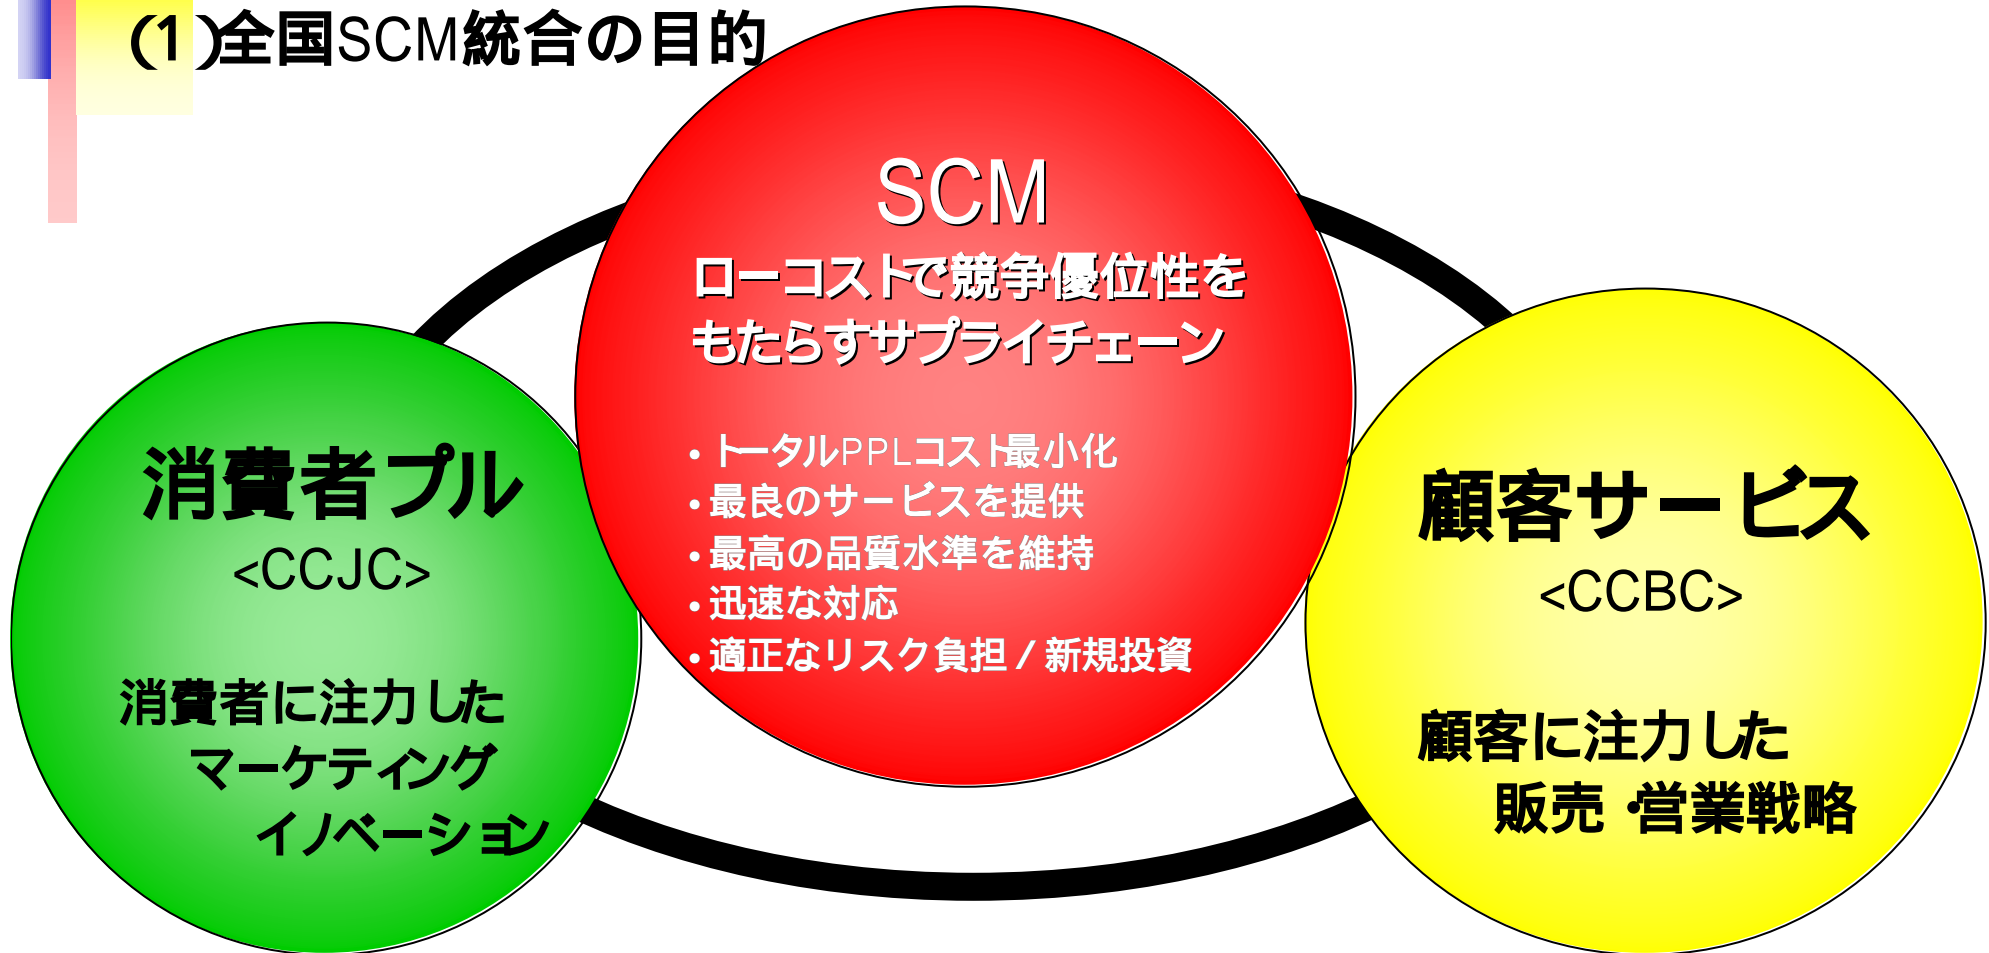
(1)全国SCM統合の目的

SCM
ローコストで競争優位性をもたらすサプライチェーン

• トータルPPLコスト最小化
• 最良のサービスを提供
• 最高の品質水準を維持
• 迅速な対応
• 適正なリスク負担 / 新規投資

消費者プル
<CCJC>
消費者に注力した
マーケティング
イノベーション

顧客サービス
<CCBC>
顧客に注力した
販売・営業戦略